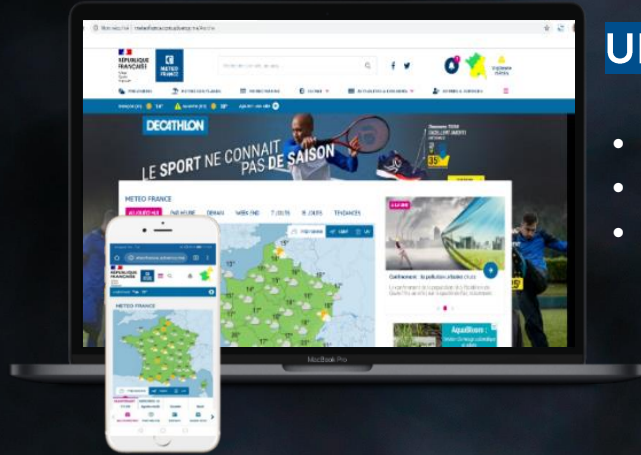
UI

RÉPUBLIQUE FRANÇAISE

METEO FRANCE

DECATHLON

LE SPORT NE CONNAIT PAS DE SAISON

METEO FRANCE

AUJOURD'HUI

CETTE NUIT

DEMAIN

WEEK-END

7 JOURS

15 JOURS

TENDANCES

Confinement : la pollution a baissé (ou pas)

Aquaforum

RÉPUBLIQUE FRANÇAISE

METEO FRANCE

MacBook Pro